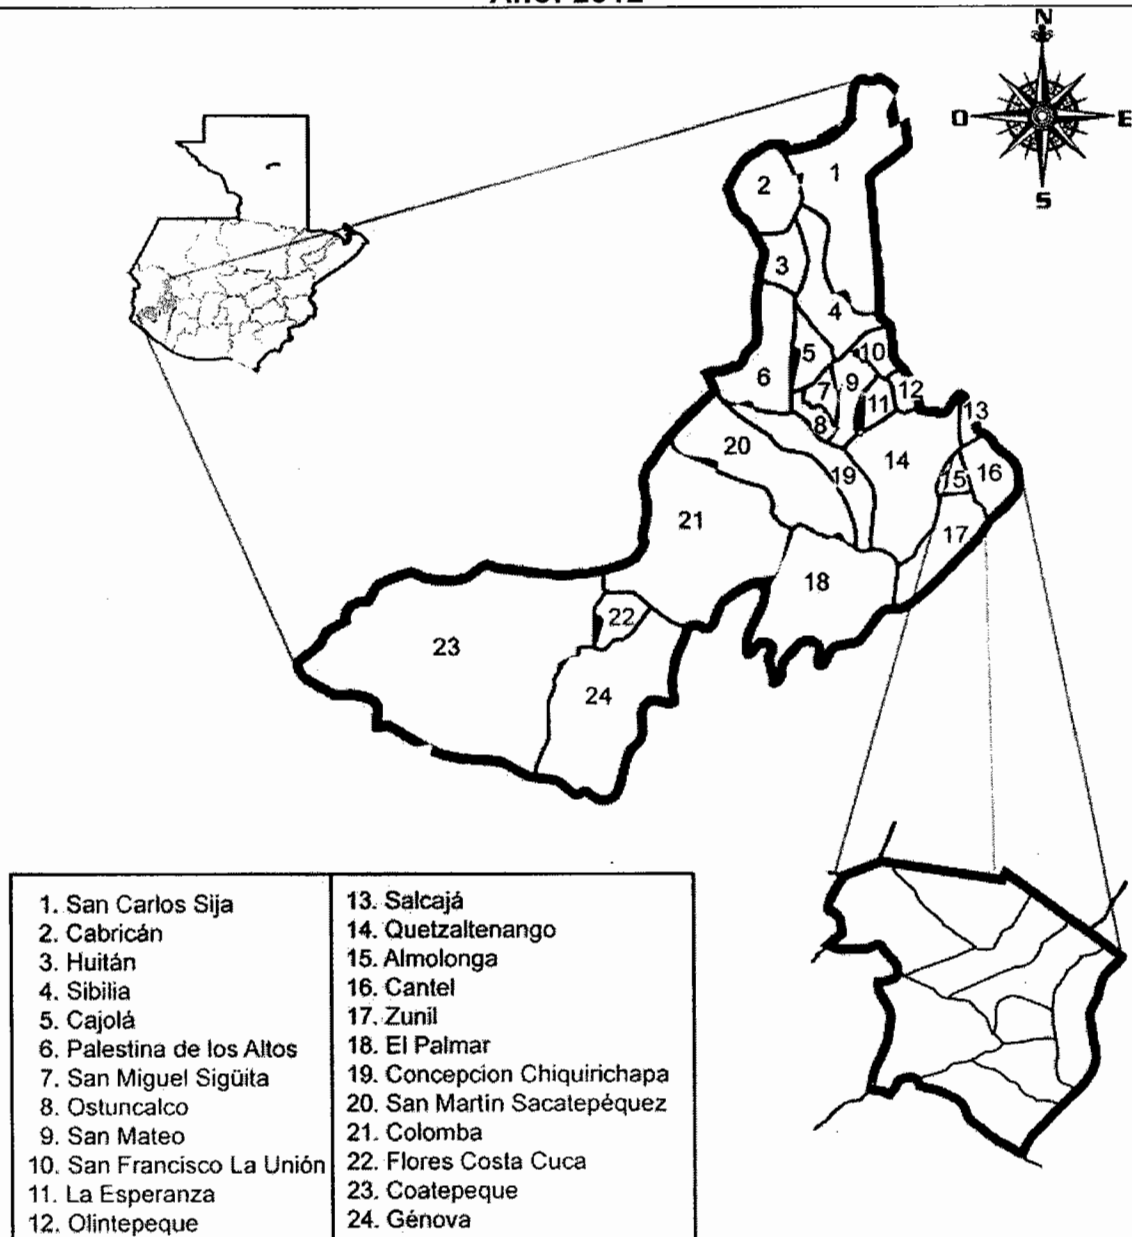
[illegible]

N
O
E
S

1
2
3
4
5
6
7
8
9
10
11
12
13
14
15
16
17
18
19
20
21
22
23
24

| 1. San Carlos Sija | 13. Salcajá |
|---|---|
| 2. Cabricán | 14. Quetzaltenango |
| 3. Huitán | 15. Almolonga |
| 4. Sibilia | 16. Cantel |
| 5. Cajolá | 17. Zunil |
| 6. Palestina de los Altos | 18. El Palmar |
| 7. San Miguel Sigüita | 19. Concepcion Chiquirichapa |
| 8. Ostuncalco | 20. San Martin Sacatepéquez |
| 9. San Mateo | 21. Colomba |
| 10. San Francisco La Unión | 22. Flores Costa Cuca |
| 11. La Esperanza | 23. Coatepeque |
| 12. Olintepeque | 24. Génova |